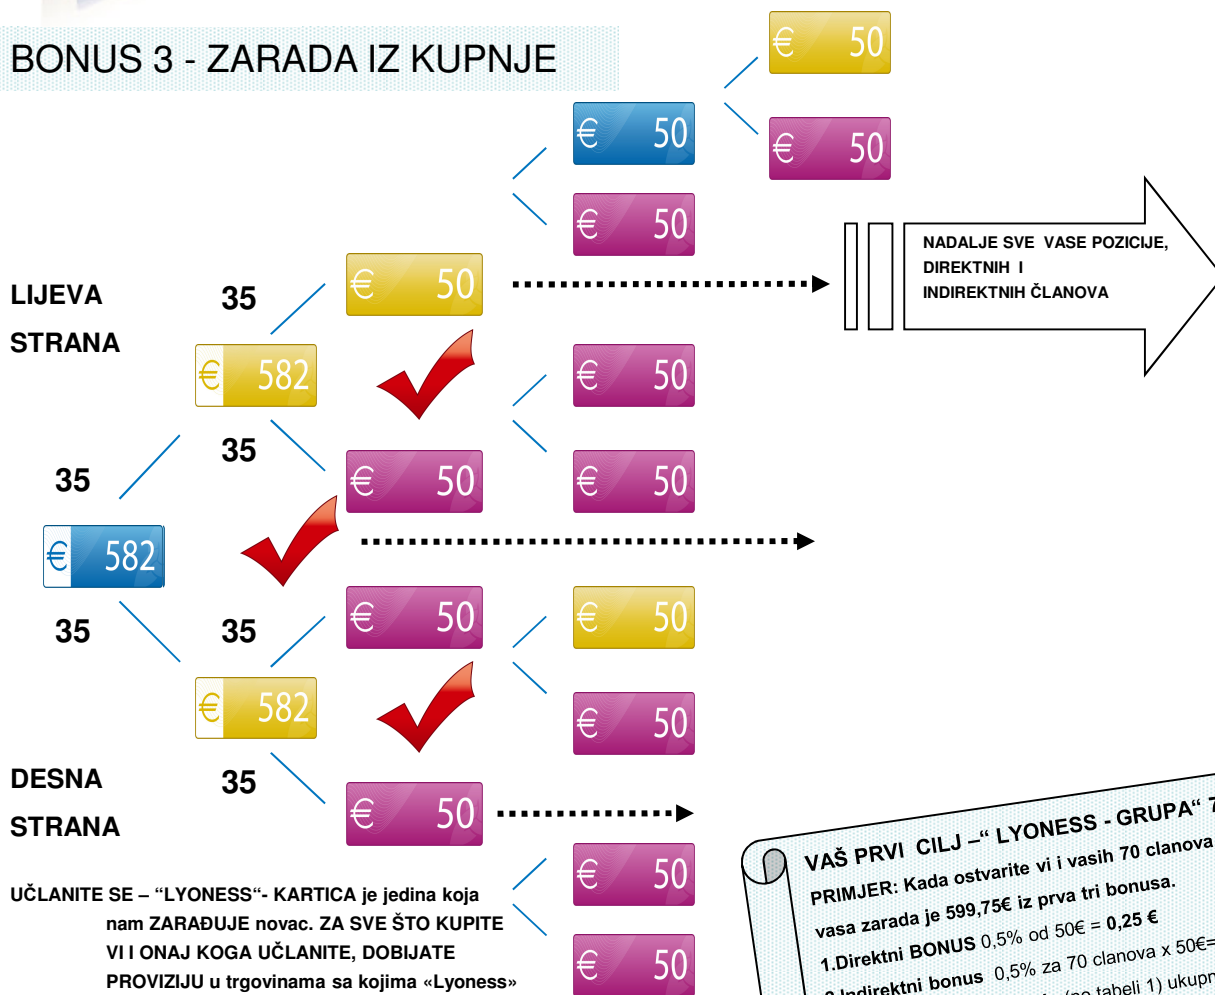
BONUS 3 - ZARADA IZ KUPNJE

€ 50

€ 50

€ 50

€ 50

NADALJE SVE VASE POZICIJE, DIREKTNIH I INDIREKTNIH ČLANOVA

LIJEVA STRANA

35

€ 50

€ 582

€ 50

35

€ 50

€ 50

35

€ 582

35

35

€ 50

€ 50

€ 582

€ 50

DESNA STRANA

35

€ 50

€ 50

UČLANITE SE – "LYONESS"- KARTICA je jedina koja nam ZARAĐUJE novac. ZA SVE ŠTO KUPITE VI I ONAJ KOGA UČLANITE, DOBIJATE PROVIZIJU u trgovinama sa kojima «Lyoness»

€ 50

VAŠ PRVI CILJ –" LYONESS - GRUPA" 7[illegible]

PRIMJER: Kada ostvarite vi i vasih 70 clanova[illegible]

vasa zarada je 599,75€ iz prva tri bonusa.

1.Direktni BONUS 0,5% od 50€ = 0,25 €

2.Indirektni bonus 0,5% za 70 clanova x 50€=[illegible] (po tabeli 1) ukupn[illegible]